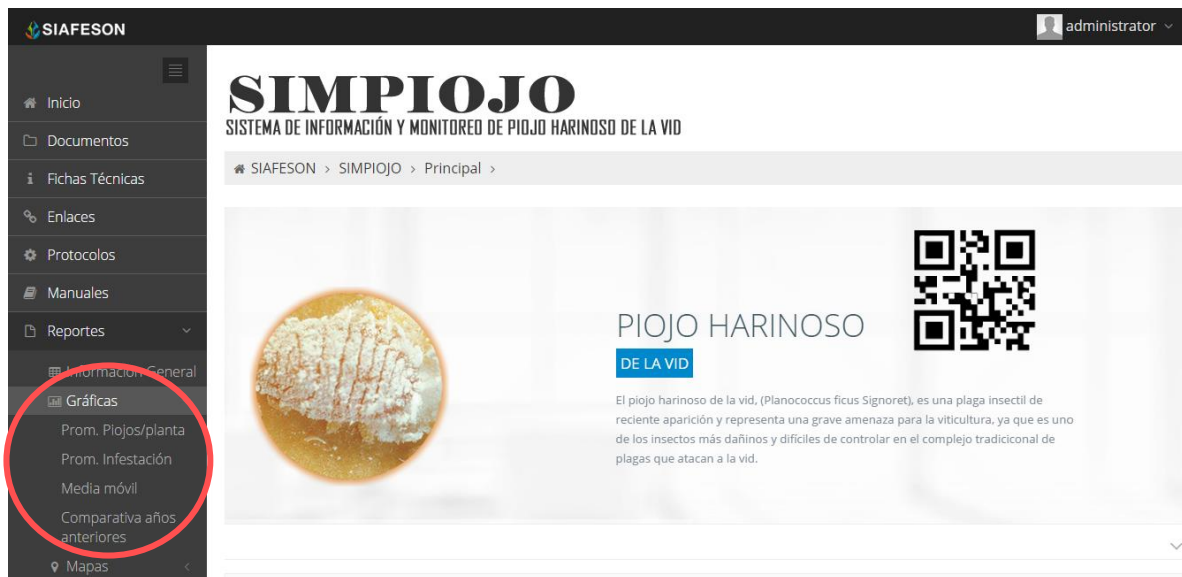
SIAFESON

administrator

Inicio
Documentos
Fichas Técnicas
Enlaces
Protocolos
Manuales
Reportes
Información General
Gráficas
Prom. Piojos/planta
Prom. Infestación
Media móvil
Comparativa años anteriores
Mapas

SIMPIOJO
SISTEMA DE INFORMACIÓN Y MONITOREO DE PIOJO HARINOSO DE LA VID

SIAFESON > SIMPIOJO > Principal >

PIOJO HARINOSO
DE LA VID

El piojo harinoso de la vid, (Planococcus ficus Signoret), es una plaga insectil de reciente aparición y representa una grave amenaza para la viticultura, ya que es uno de los insectos más dañinos y difíciles de controlar en el complejo tradicional de plagas que atacan a la vid.